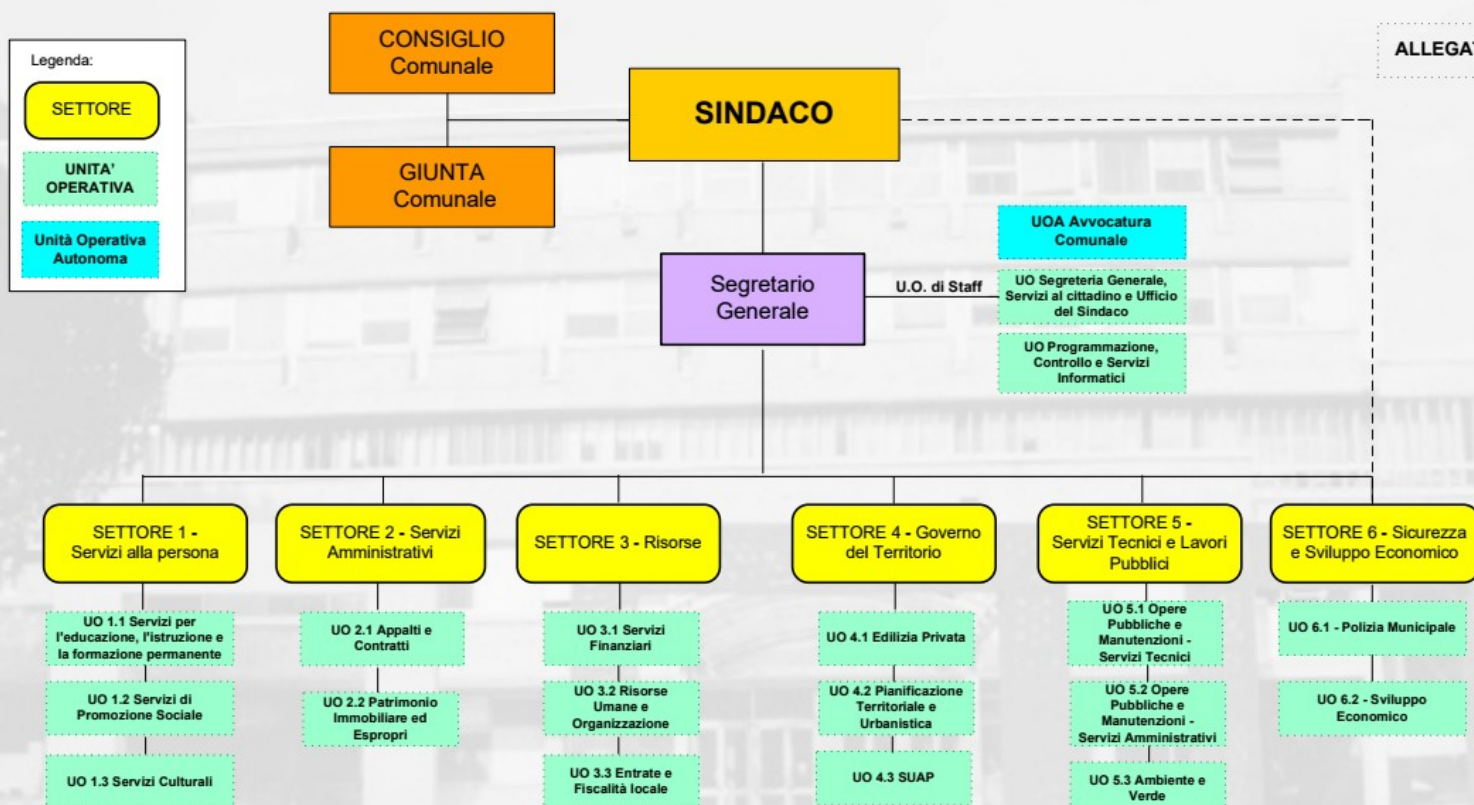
Legenda:

SETTORE

UNITA' OPERATIVA

Unità Operativa Autonoma

CONSIGLIO Comunale

GIUNTA Comunale

SINDACO

ALLEGA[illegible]

UOA Avvocatura Comunale

Segretario Generale

U.O. di Staff

UO Segreteria Generale, Servizi al cittadino e Ufficio del Sindaco

UO Programmazione, Controllo e Servizi Informatici

SETTORE 1 - Servizi alla persona

UO 1.1 Servizi per l'educazione, l'istruzione e la formazione permanente

UO 1.2 Servizi di Promozione Sociale

UO 1.3 Servizi Culturali

SETTORE 2 - Servizi Amministrativi

UO 2.1 Appalti e Contratti

UO 2.2 Patrimonio Immobiliare ed Espropri

SETTORE 3 - Risorse

UO 3.1 Servizi Finanziari

UO 3.2 Risorse Umane e Organizzazione

UO 3.3 Entrate e Fiscalità locale

SETTORE 4 - Governo del Territorio

UO 4.1 Edilizia Privata

UO 4.2 Pianificazione Territoriale e Urbanistica

UO 4.3 SUAP

SETTORE 5 - Servizi Tecnici e Lavori Pubblici

UO 5.1 Opere Pubbliche e Manutenzioni - Servizi Tecnici

UO 5.2 Opere Pubbliche e Manutenzioni - Servizi Amministrativi

UO 5.3 Ambiente e Verde

SETTORE 6 - Sicurezza e Sviluppo Economico

UO 6.1 - Polizia Municipale

UO 6.2 - Sviluppo Economico